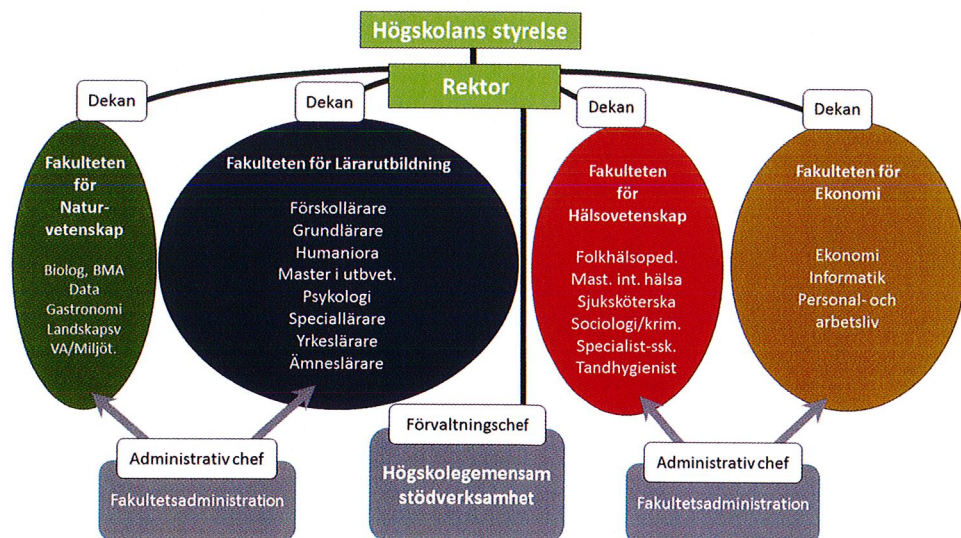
Högskolans styrelse

Rektor

Dekan

Dekan

Dekan

Dekan

Fakulteten för Naturvetenskap

Biolog, BMA
Data
Gastronomi
Landskapsv
VA/Miljöt.

Fakulteten för Lärarutbildning

Förskollärare
Grundlärare
Humaniora
Master i utbvet.
Psykologi
Speciallärare
Yrkeslärare
Ämneslärare

Fakulteten för Hälsovetenskap

Folkhälsoped.
Mast. int. hälsa
Sjuksköterska
Sociologi/krim.
Specialist-ssk.
Tandhygienist

Fakulteten för Ekonomi

Ekonomi
Informatik
Personal- och arbetsliv

Administrativ chef

Fakultetsadministration

Förvaltningschef

Högskolegemensam stödverksamhet

Administrativ chef

Fakultetsadministration